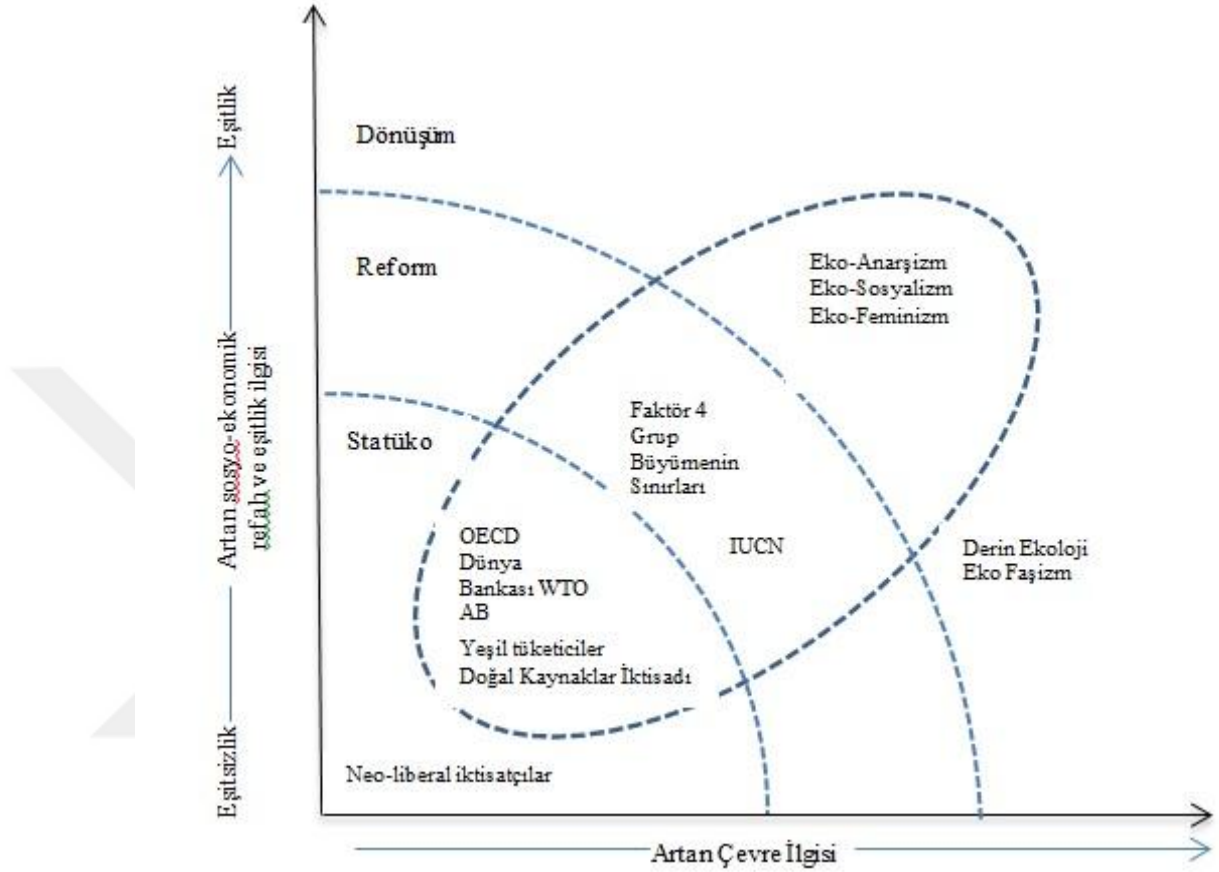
Eşitlik

Artan sosyo-ekonomik refah ve eşitlik ilgisi

Eşitsizlik

Dönüşüm

Reform

Eko-Anarşizm
Eko-Sosyalizm
Eko-Feminizm

Statüko

Faktör 4
Grup
Büyümenin
Sınırları

OECD
Dünya
Bankası WTO
AB

IUCN

Derin Ekoloji
Eko Faşizm

Yeşil tüketiciler
Doğal Kaynaklar İktisadı

Neo-liberal iktisatçılar

Artan Çevre İlgisi